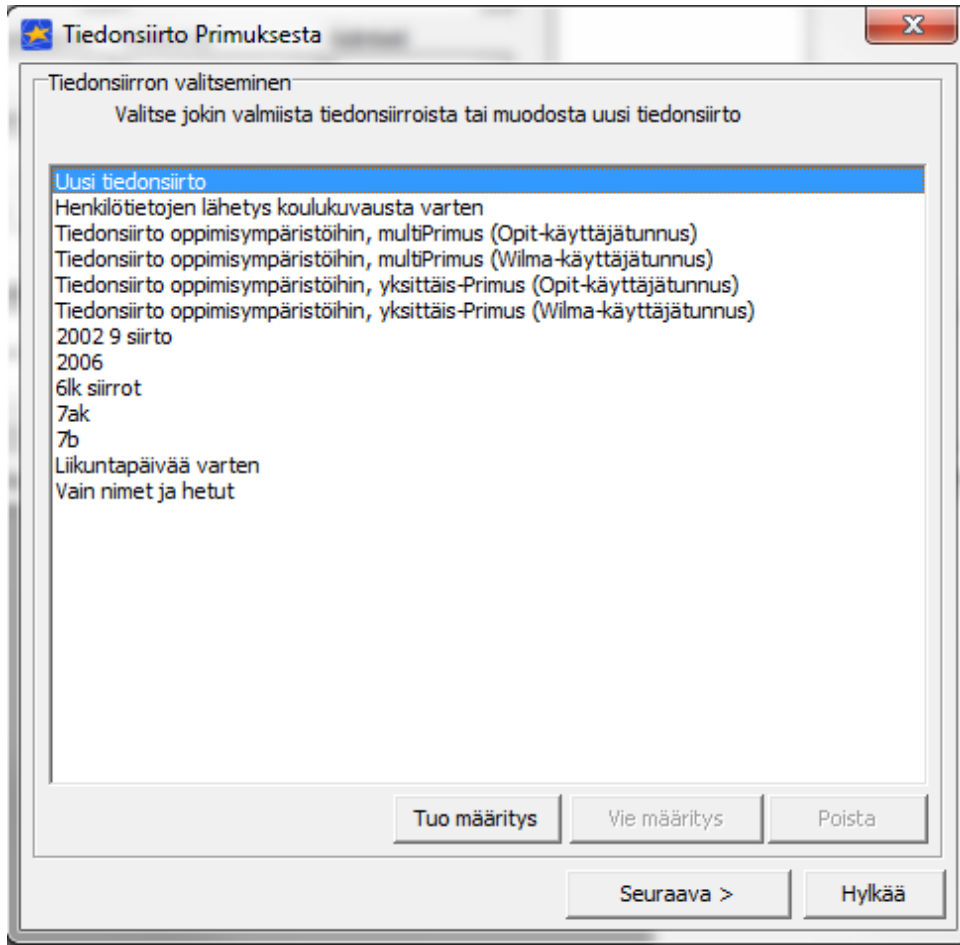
Tiedonsiirto Primuksesta

Tiedonsiirron valitseminen

Valitse jokin valmiista tiedonsiirroista tai muodosta uusi tiedonsiirto

Uusi tiedonsiirto
Henkilötietojen lähetys koulukuvausta varten
Tiedonsiirto oppimisympäristöihin, multiPrimus (Opit-käyttäjätunnus)
Tiedonsiirto oppimisympäristöihin, multiPrimus (Wilma-käyttäjätunnus)
Tiedonsiirto oppimisympäristöihin, yksittäis-Primus (Opit-käyttäjätunnus)
Tiedonsiirto oppimisympäristöihin, yksittäis-Primus (Wilma-käyttäjätunnus)
2002 9 siirto
2006
6lk siirrot
7ak
7b
Liikuntapäivää varten
Vain nimet ja hetut

Tuo määritys
Vie määritys
Poista

Seuraava >
Hylkää